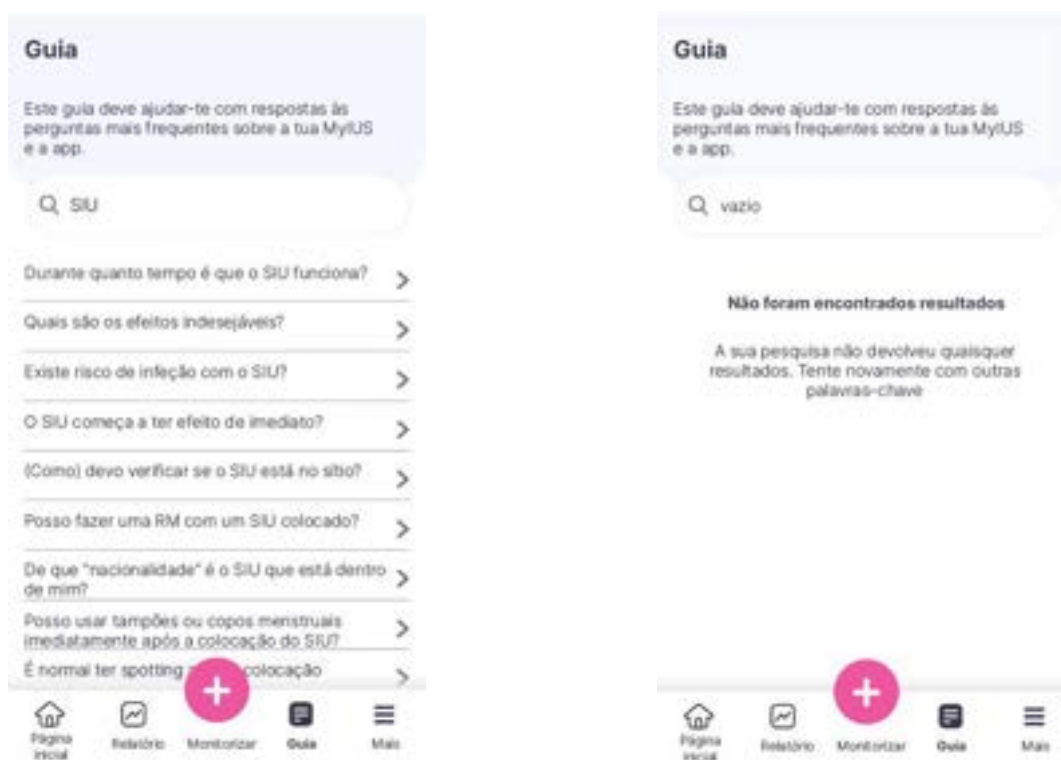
Guia

Este guia deve ajudar-te com respostas às perguntas mais frequentes sobre a tua MyIUS e a app.

SIU

Durante quanto tempo é que o SIU funciona?

Quais são os efeitos indesejáveis?

Existe risco de infeção com o SIU?

O SIU começa a ter efeito de imediato?

(Como) devo verificar se o SIU está no sítio?

Posso fazer uma RM com um SIU colocado?

De que "nacionalidade" é o SIU que está dentro de mim?

Posso usar tampões ou copos menstruais imediatamente após a colocação do SIU?

É normal ter spotting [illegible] colocação

Página inicial
Relatório
Monitorizar
Guia
Mais

Guia

Este guia deve ajudar-te com respostas às perguntas mais frequentes sobre a tua MyIUS e a app.

vazio

Não foram encontrados resultados

A sua pesquisa não devolveu quaisquer resultados. Tente novamente com outras palavras-chave

Página inicial
Relatório
Monitorizar
Guia
Mais